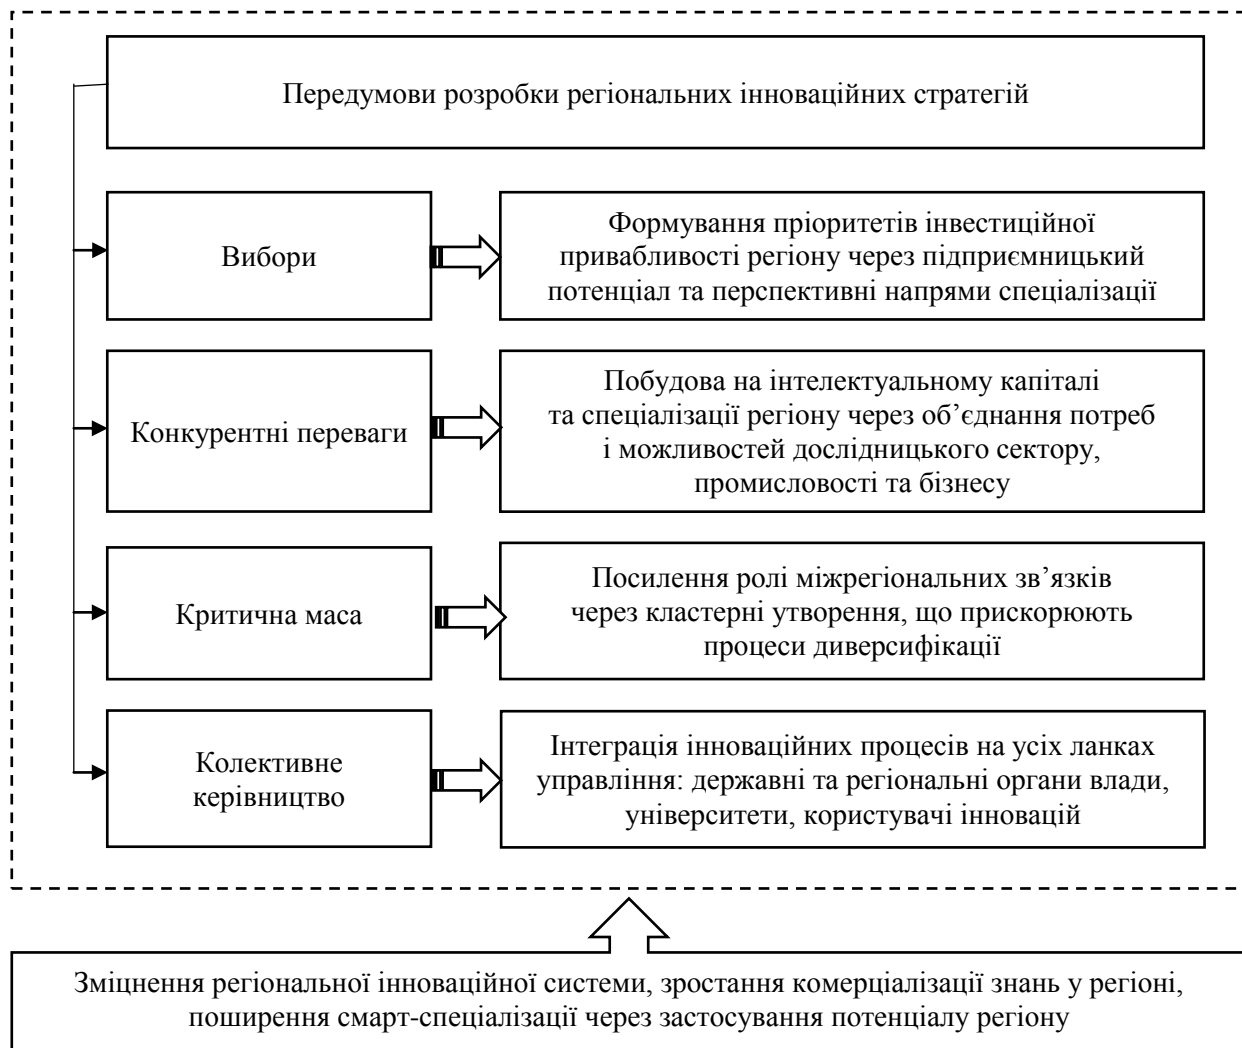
Передумови розробки регіональних інноваційних стратегій

Вибори

Формування пріоритетів інвестиційної привабливості регіону через підприємницький потенціал та перспективні напрями спеціалізації

Конкурентні переваги

Побудова на інтелектуальному капіталі та спеціалізації регіону через об'єднання потреб і можливостей дослідницького сектору, промисловості та бізнесу

Критична маса

Посилення ролі міжрегіональних зв'язків через кластерні утворення, що прискорюють процеси диверсифікації

Колективне керівництво

Інтеграція інноваційних процесів на усіх ланках управління: державні та регіональні органи влади, університети, користувачі інновацій

Зміцнення регіональної інноваційної системи, зростання комерціалізації знань у регіоні, поширення смарт-спеціалізації через застосування потенціалу регіону